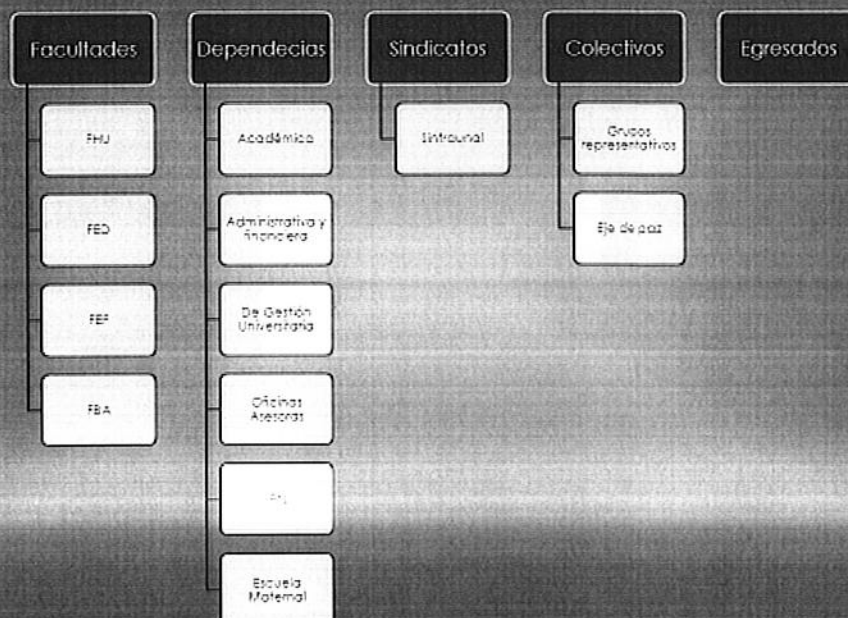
Facultades

FHU

FED

FEF

FBA

Dependecias

Académica

Administrativa y financiera

De Gestión Universitaria

Oficinas Asesoras

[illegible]

Escuela Maternal

Sindicatos

Sintraunal

Colectivos

Grupos representativos

Eje de paz

Egresados